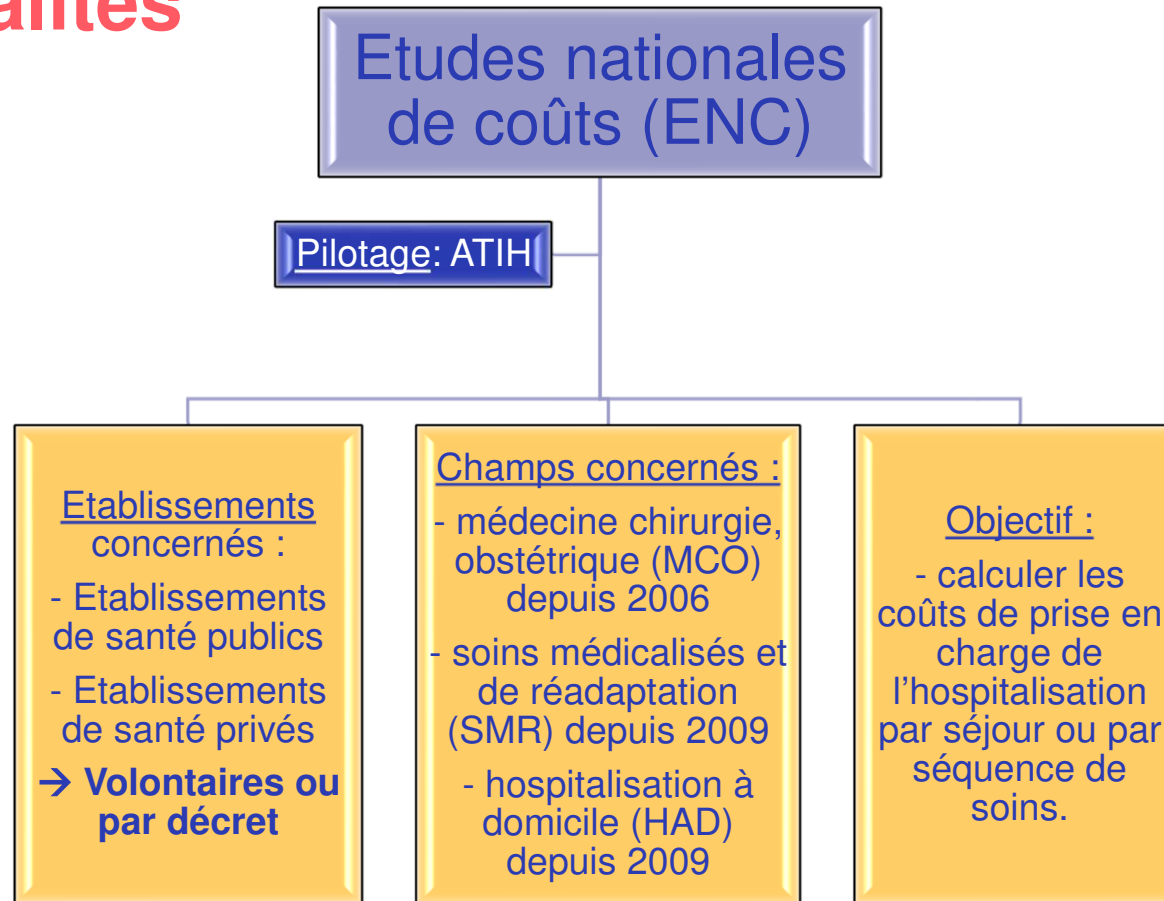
antes

Etudes nationales de coûts (ENC)

Pilotage: ATIH

Etablissements concernés :

- Etablissements de santé publics

- Etablissements de santé privés

→ Volontaires ou par décret

Champs concernés :

- médecine chirurgie, obstétrique (MCO) depuis 2006

- soins médicalisés et de réadaptation (SMR) depuis 2009

- hospitalisation à domicile (HAD) depuis 2009

Objectif :

- calculer les coûts de prise en charge de l'hospitalisation par séjour ou par séquence de soins.